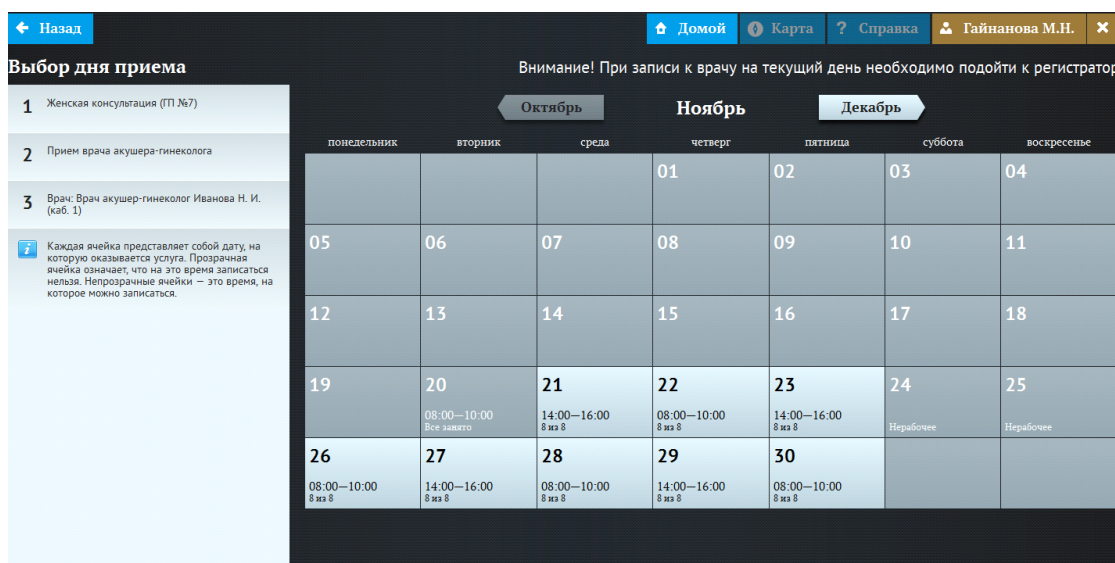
Назад

Домой Карта ? Справка Гайнанова М.Н. ✖

Выбор дня приема

Внимание! При записи к врачу на текущий день необходимо подойти к регистратор

1 Женская консультация (ГП №7)

2 Прием врача акушера-гинеколога

3 Врач: Врач акушер-гинеколог Иванова Н. И. (каб. 1)

Каждая ячейка представляет собой дату, на которую оказывается услуга. Прозрачная ячейка означает, что на это время записаться нельзя. Непрозрачные ячейки — это время, на которое можно записаться.

Октябрь Ноябрь Декабрь

| понедельник | вторник | среда | четверг | пятница | суббота | воскресенье |
|---|---|---|---|---|---|---|
| | | | 01 | 02 | 03 | 04 |
| 05 | 06 | 07 | 08 | 09 | 10 | 11 |
| 12 | 13 | 14 | 15 | 16 | 17 | 18 |
| 19 | 20 08:00—10:00 Все занято | 21 14:00—16:00 8 из 8 | 22 08:00—10:00 8 из 8 | 23 14:00—16:00 8 из 8 | 24 Нерабочее | 25 Нерабочее |
| 26 08:00—10:00 8 из 8 | 27 14:00—16:00 8 из 8 | 28 08:00—10:00 8 из 8 | 29 14:00—16:00 8 из 8 | 30 08:00—10:00 8 из 8 | | |